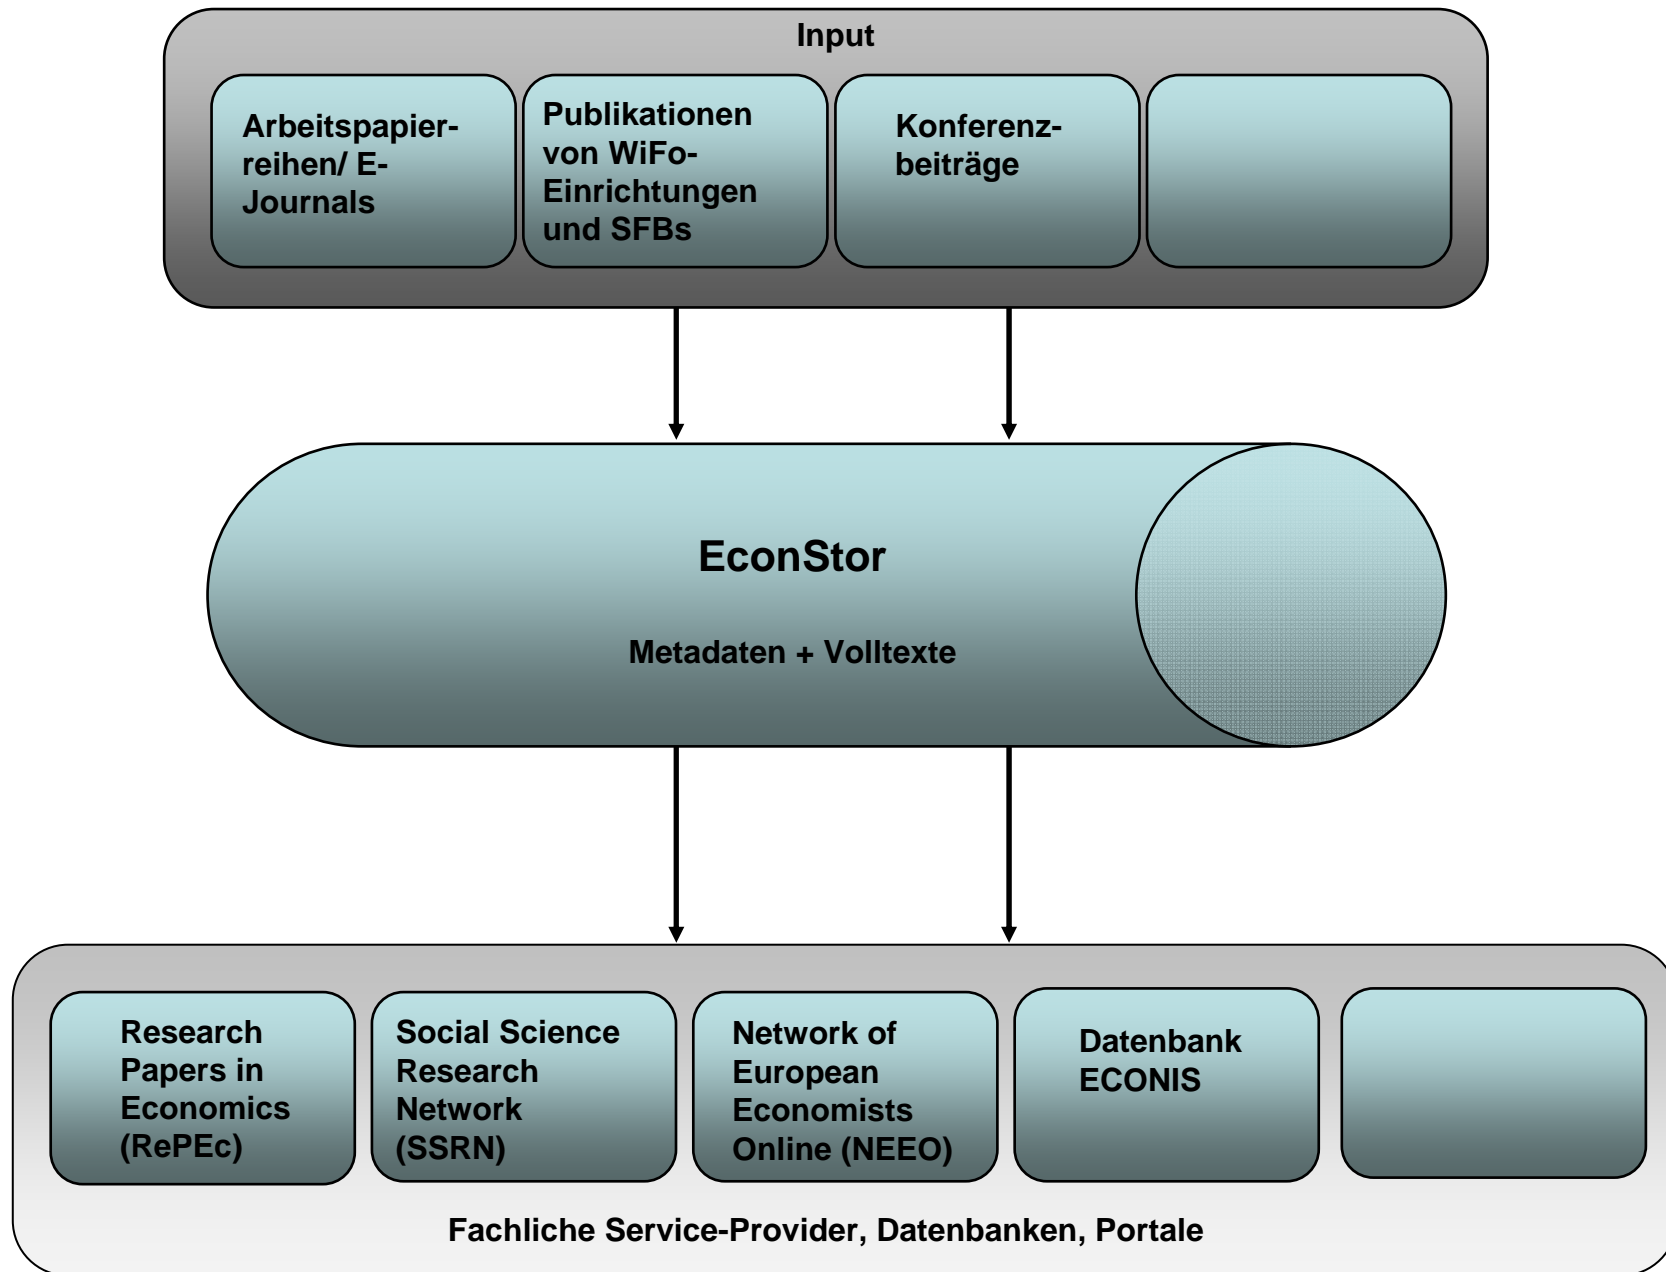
Input

Arbeitspapierreihen/ E-Journals

Publikationen von WiFo-Einrichtungen und SFBs

Konferenzbeiträge

EconStor

Metadaten + Volltexte

Research Papers in Economics (RePEc)

Social Science Research Network (SSRN)

Network of European Economists Online (NEEO)

Datenbank ECONIS

Fachliche Service-Provider, Datenbanken, Portale